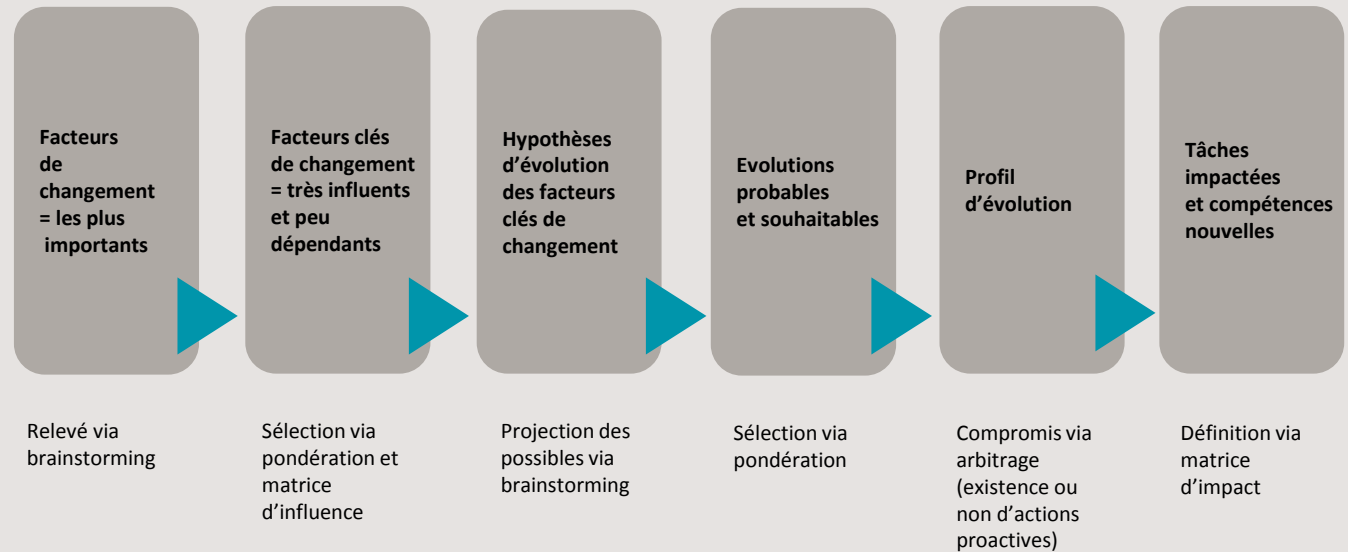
Facteurs de changement = les plus importants

Facteurs clés de changement = très influents et peu dépendants

Hypothèses d'évolution des facteurs clés de changement

Evolutions probables et souhaitables

Profil d'évolution

Tâches impactées et compétences nouvelles

Relevé via brainstorming

Sélection via pondération et matrice d'influence

Projection des possibles via brainstorming

Sélection via pondération

Compromis via arbitrage (existence ou non d'actions proactives)

Définition via matrice d'impact